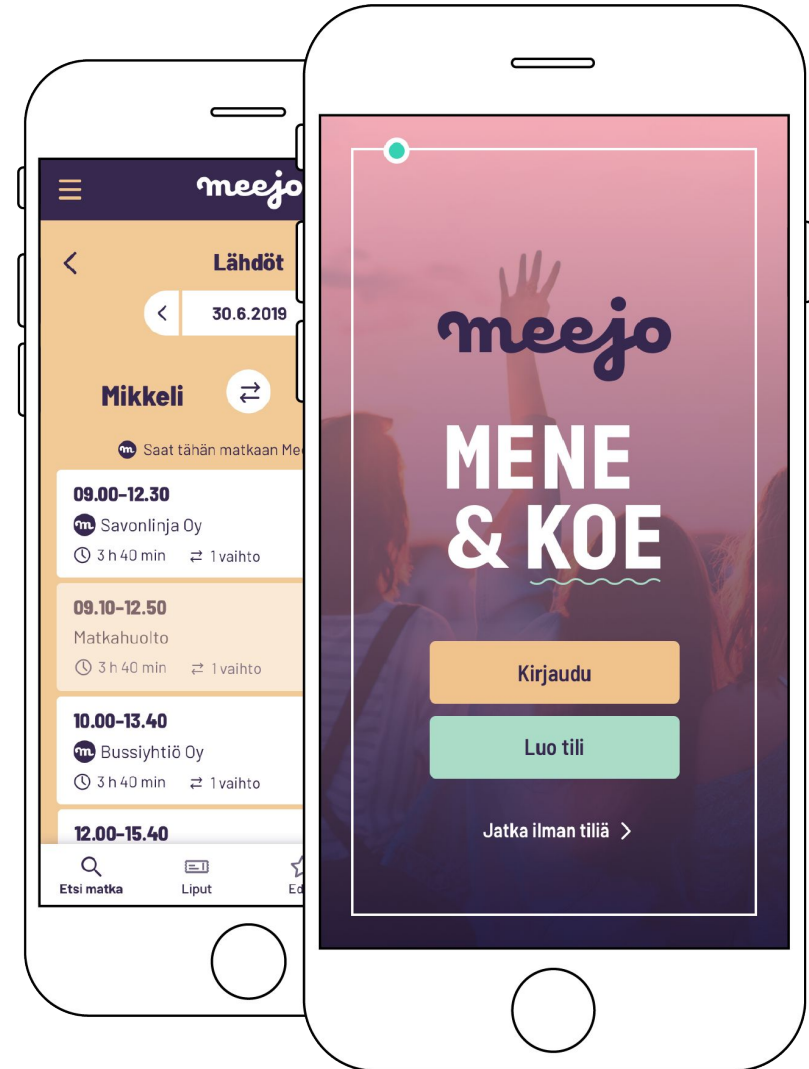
meejo

Lähdöt

30.6.2019

Mikkeli

Saat tähän matkaan Me

09.00–12.30
Savonlinja Oy
3 h 40 min 1 vaihto

09.10–12.50
Matkahuolto
3 h 40 min 1 vaihto

10.00–13.40
Bussiyhtiö Oy
3 h 40 min 1 vaihto

12.00–15.40

Etsi matka Liput Ed

meejo

MENE & KOE

Kirjaudu

Luo tili

Jatka ilman tiliä